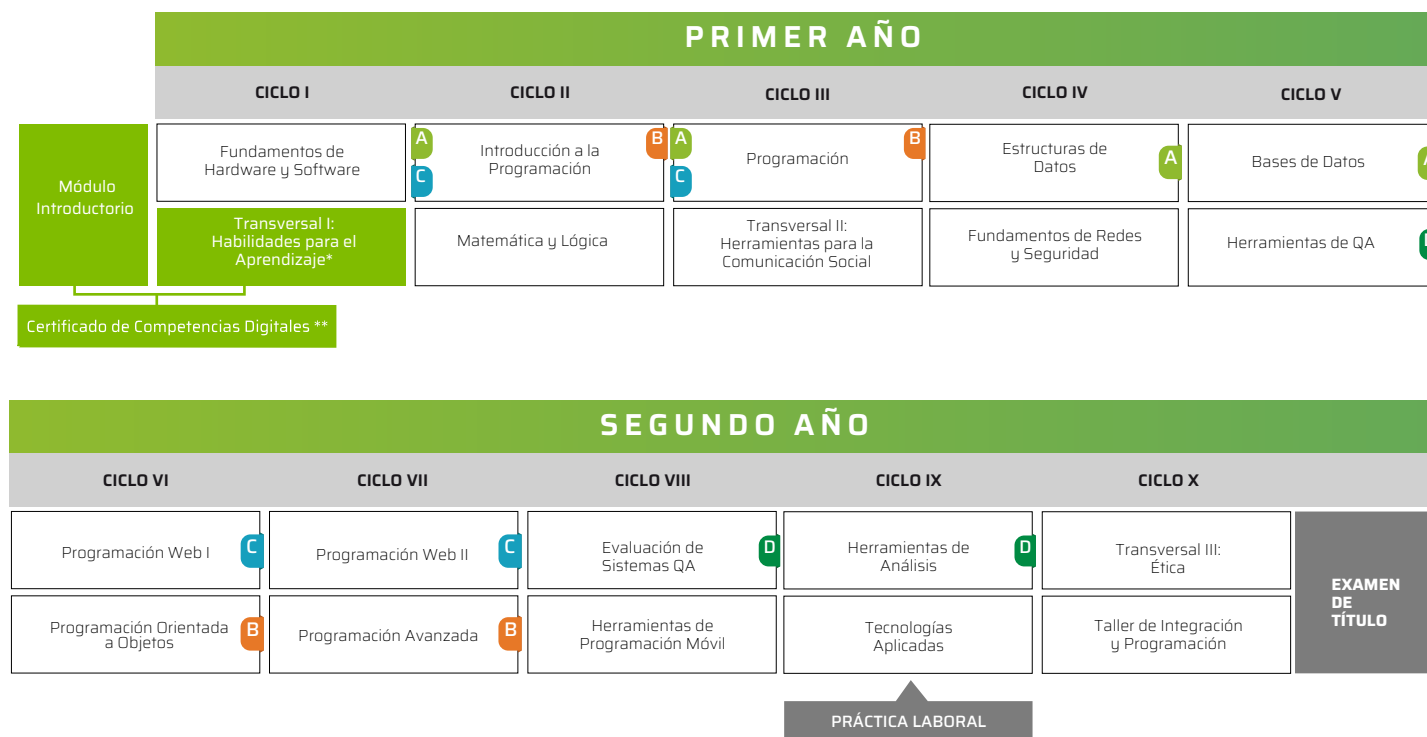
PRIMER AÑO

| CICLO I | CICLO II | CICLO III | CICLO IV | CICLO V |
|---|---|---|---|---|
| Fundamentos de Hardware y Software | A C Introducción a la Programación B | A C Programación B | Estructuras de Datos A | Bases de Datos A |
| Transversal I: Habilidades para el Aprendizaje* | Matemática y Lógica | Transversal II: Herramientas para la Comunicación Social | Fundamentos de Redes y Seguridad | Herramientas de QA |

Módulo Introductorio

Certificado de Competencias Digitales **

SEGUNDO AÑO

| CICLO VI | CICLO VII | CICLO VIII | CICLO IX | CICLO X | |
|---|---|---|---|---|---|
| Programación Web I C | Programación Web II C | Evaluación de Sistemas QA D | Herramientas de Análisis D | Transversal III: Ética | EXAMEN DE TÍTULO |
| Programación Orientada a Objetos B | Programación Avanzada B | Herramientas de Programación Móvil | Tecnologías Aplicadas | Taller de Integración y Programación | |

PRÁCTICA LABORAL